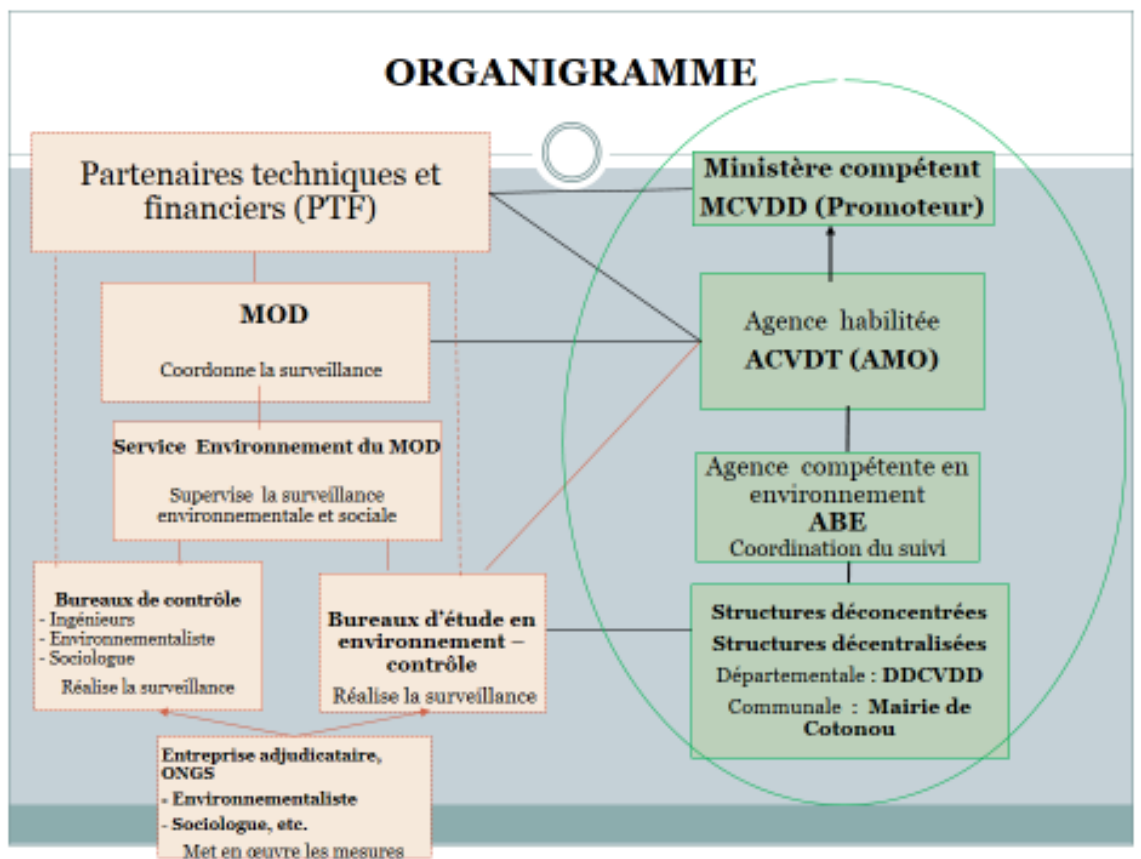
ORGANIGRAMME

Partenaires techniques et financiers (PTF)

MOD

Coordonne la surveillance

Service Environnement du MOD

Supervise la surveillance environnementale et sociale

Bureaux de contrôle
- Ingénieurs
- Environnementaliste
- Sociologue

Réalise la surveillance

Bureaux d'étude en environnement – contrôle

Réalise la surveillance

Entreprise adjudicataire, ONGS
- Environnementaliste
- Sociologue, etc.

Met en œuvre les mesures

Ministère compétent
MCVDD (Promoteur)

Agence habilitée
ACVDT (AMO)

Agence compétente en environnement
ABE
Coordination du suivi

Structures déconcentrées
Structures décentralisées
Départementale : DDCVDD
Communale : Mairie de Cotonou